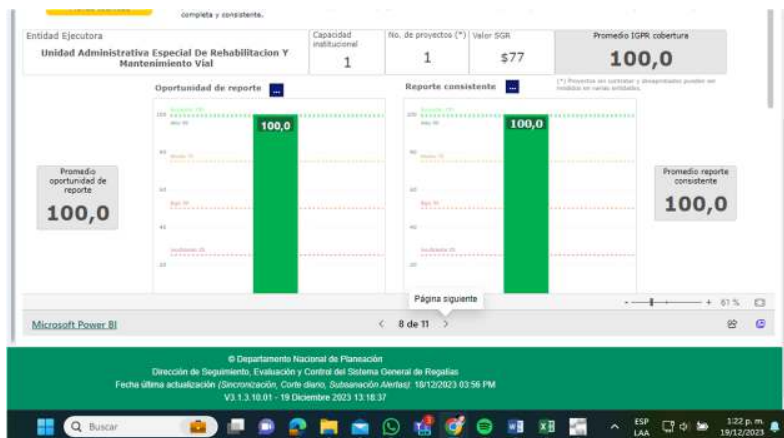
completa y consistente.

Entidad Ejecutora
Unidad Administrativa Especial De Rehabilitacion Y Mantenimiento Vial

Capacidad institucional
1

No. de proyectos (*)
1

Valor SGR
$77

Promedio IGPR cobertura
100,0

(*) Proyectos en contratar y desagregados pueden ser inválidos en varias entidades.

Oportunidad de reporte

Reporte consistente

Promedio oportunidad de reporte
100,0

100,0

100,0

Promedio reporte consistente
100,0

Página siguiente

61 %

Microsoft Power BI

8 de 11

© Departamento Nacional de Planeación
Dirección de Seguimiento, Evaluación y Control del Sistema General de Regalías
Fecha última actualización (Sincronización, Corte diario, Subsanación Alertas): 18/12/2023 03:56 PM
V3.1.3.10.01 - 19 Diciembre 2023 13:18:37

Buscar

ESP LAA

1:22 p. m.
19/12/2023